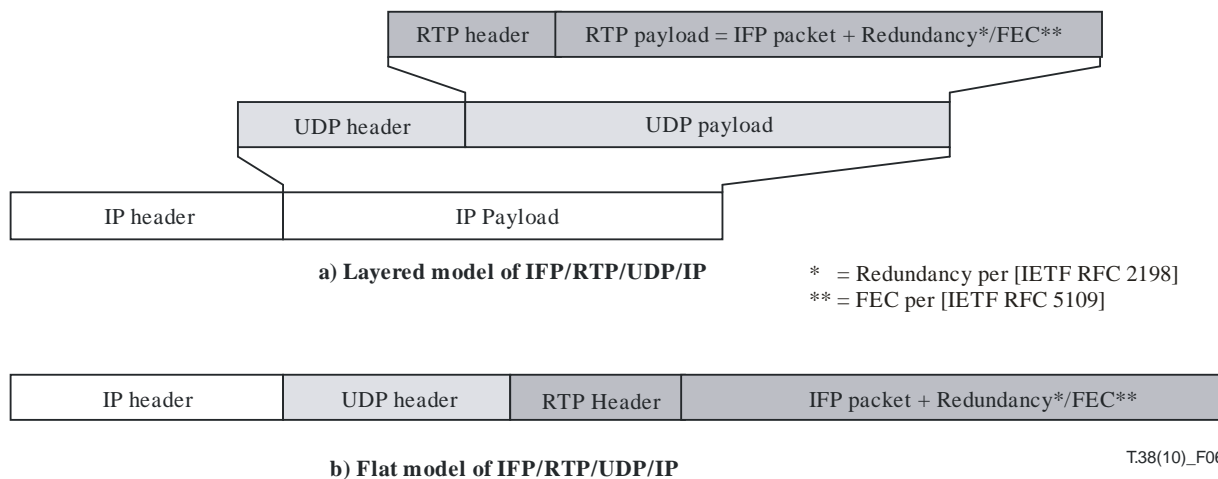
RTP header
RTP payload = IFP packet + Redundancy*/FEC**

UDP header
UDP payload

IP header
IP Payload

a) Layered model of IFP/RTP/UDP/IP

* = Redundancy per [IETF RFC 2198]
** = FEC per [IETF RFC 5109]

IP header
UDP header
RTP Header
IFP packet + Redundancy*/FEC**

T.38(10)_F0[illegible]

b) Flat model of IFP/RTP/UDP/IP